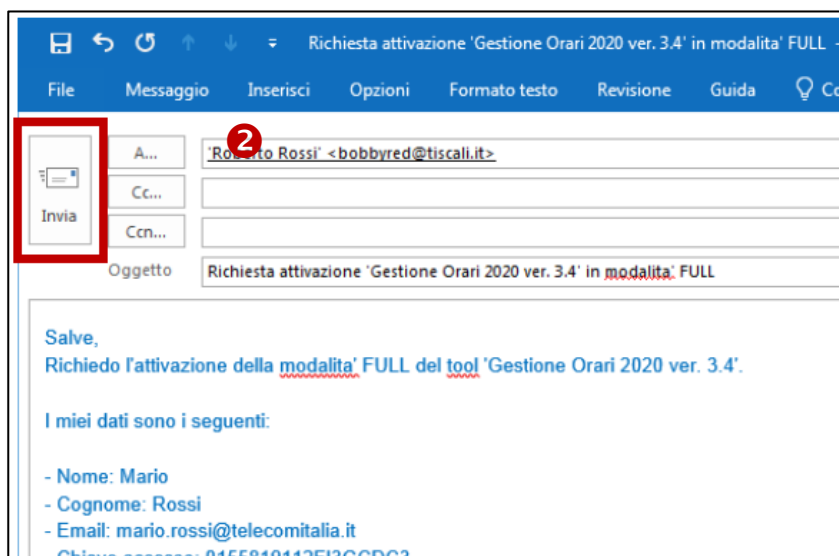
Richiesta attivazione 'Gestione Orari 2020 ver. 3.4' in modalita' FULL -

File Messaggio Inserisci Opzioni Formato testo Revisione Guida Co

Invia

A...

Cc...

Ccn...

2

'Ro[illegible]rto Rossi' <bobbyred@tiscali.it>

Oggetto

Richiesta attivazione 'Gestione Orari 2020 ver. 3.4' in modalita' FULL

Salve,
Richiedo l'attivazione della modalita' FULL del tool 'Gestione Orari 2020 ver. 3.4'.

I miei dati sono i seguenti:

- Nome: Mario
- Cognome: Rossi
- Email: mario.rossi@telecomitalia.it
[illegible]